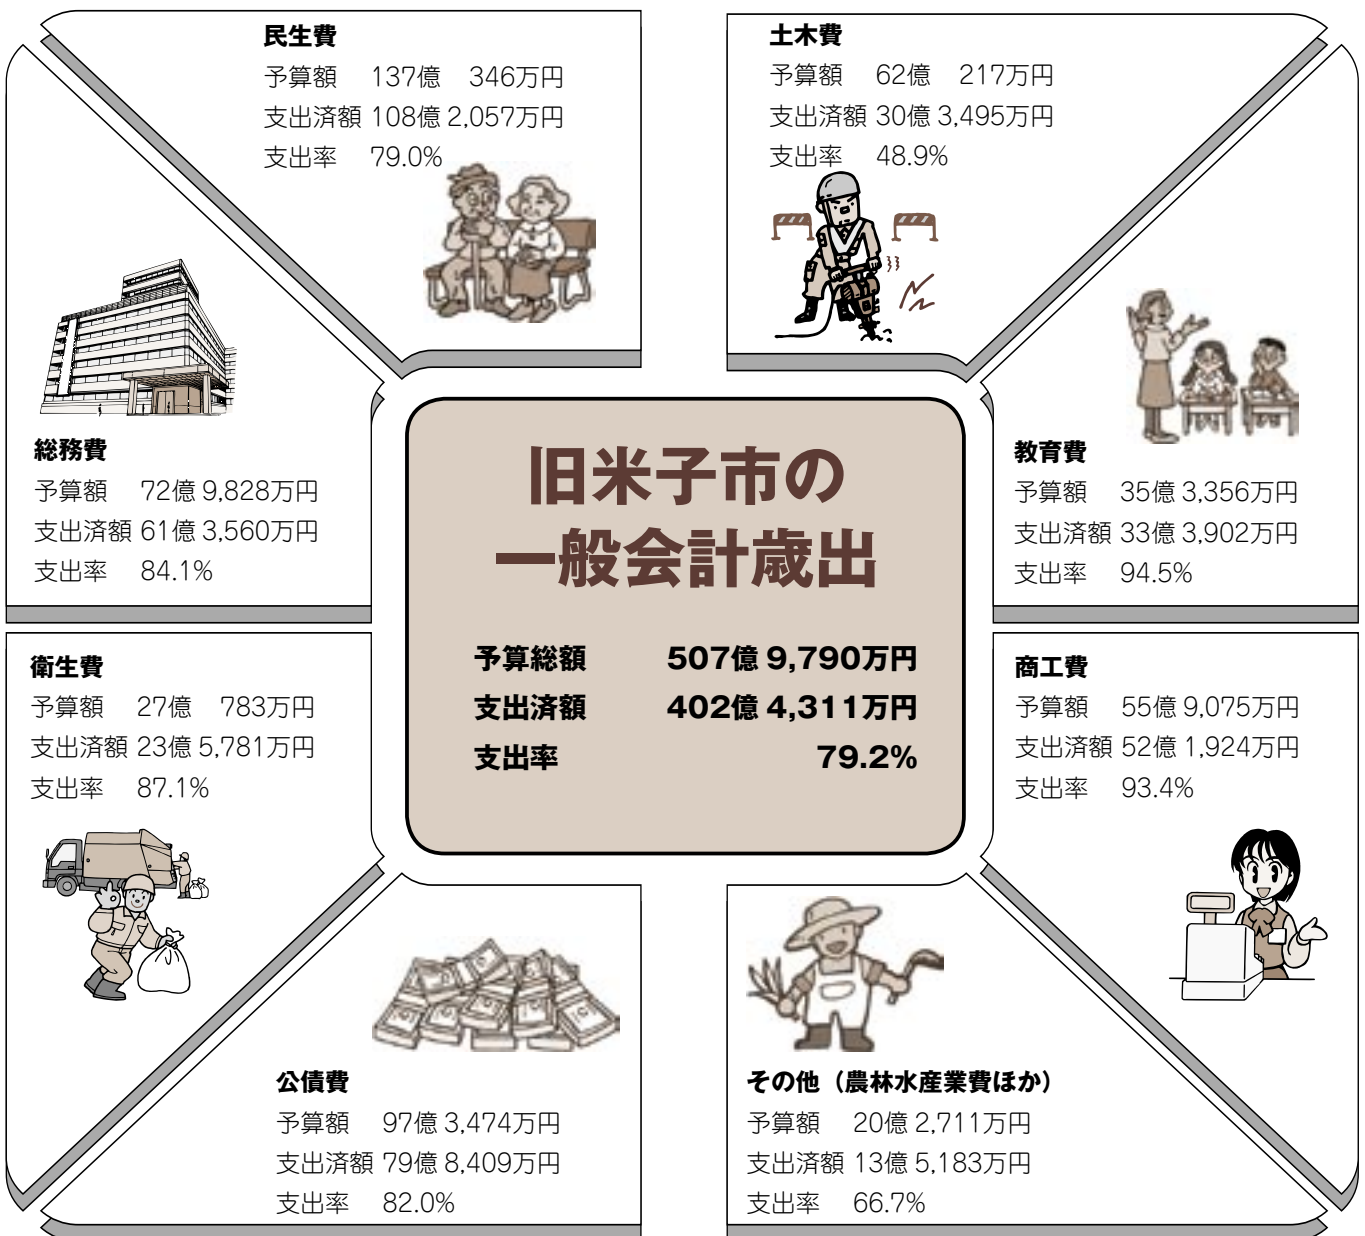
民生費
予算額　137億　346万円
支出済額 108億 2,057万円
支出率　79.0%

土木費
予算額　62億　217万円
支出済額 30億 3,495万円
支出率　48.9%

総務費
予算額　72億 9,828万円
支出済額 61億 3,560万円
支出率　84.1%

旧米子市の
一般会計歳出

予算総額　507億 9,790万円
支出済額　402億 4,311万円
支出率　79.2%

教育費
予算額　35億 3,356万円
支出済額 33億 3,902万円
支出率　94.5%

衛生費
予算額　27億　783万円
支出済額 23億 5,781万円
支出率　87.1%

商工費
予算額　55億 9,075万円
支出済額 52億 1,924万円
支出率　93.4%

公債費
予算額　97億 3,474万円
支出済額 79億 8,409万円
支出率　82.0%

その他（農林水産業費ほか）
予算額　20億 2,711万円
支出済額 13億 5,183万円
支出率　66.7%